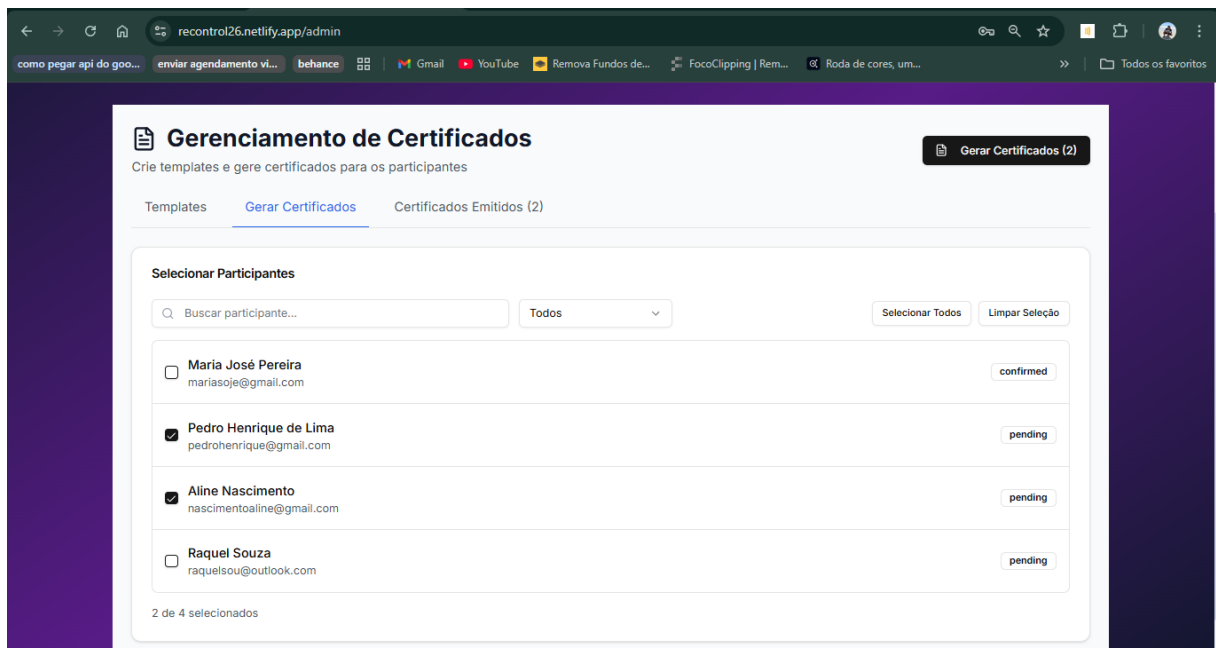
recontrol26.netlify.app/admin

como pegar api do goo... enviar agendamento vi... behance Gmail YouTube Remova Fundos de... FocoClipping | Rem... Roda de cores, um... » Todos os favoritos

Gerenciamento de Certificados

Crie templates e gere certificados para os participantes

Gerar Certificados (2)

Templates Gerar Certificados Certificados Emitidos (2)

Selecionar Participantes

Buscar participante...

Todos

Selecionar Todos Limpar Seleção

Maria José Pereira
mariasoje@gmail.com
confirmed

Pedro Henrique de Lima
pedrohenrique@gmail.com
pending

Aline Nascimento
nascimentoaline@gmail.com
pending

Raquel Souza
raquelsou@outlook.com
pending

2 de 4 selecionados